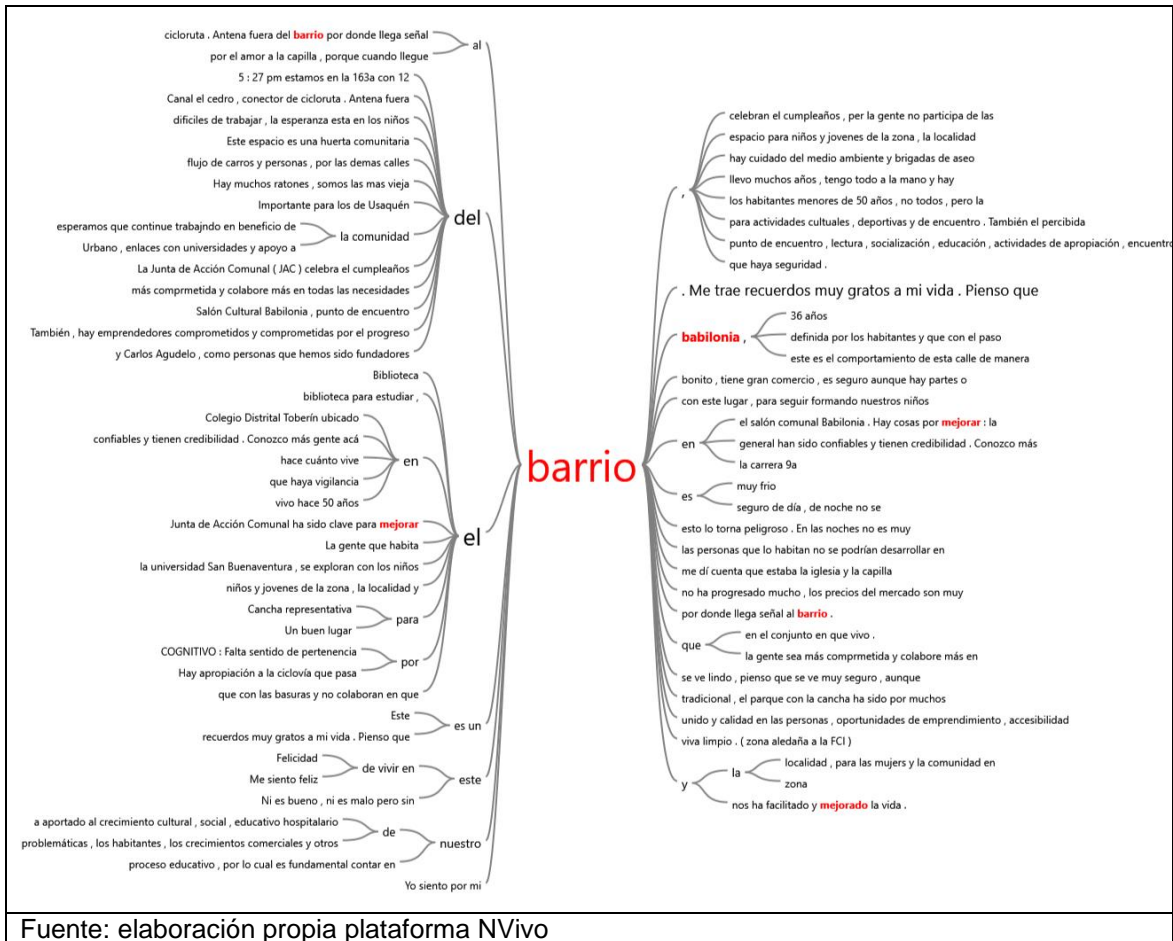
cicloruta . Antena fuera del barrio por donde llega señal
por el amor a la capilla , porque cuando llegue
al
5 : 27 pm estamos en la 163a con 12
Canal el cedro , conector de cicloruta . Antena fuera
difíciles de trabajar , la esperanza esta en los niños
Este espacio es una huerta comunitaria
flujo de carros y personas , por las demas calles
Hay muchos ratones , somos las mas vieja
Importante para los de Usaquén
esperamos que continue trabajndo en beneficio de
Urbano , enlaces con universidades y apoyo a
la comunidad
del
La Junta de Acción Comunal ( JAC ) celebra el cumpleaños
más comprmetida y colabore más en todas las necesidades
Salón Cultural Babilonia , punto de encuentro
También , hay emprendedores comprometidos y comprometidas por el progreso
y Carlos Agudelo , como personas que hemos sido fundadores
Biblioteca
biblioteca para estudiar ,
Colegio Distrital Toberín ubicado
confiables y tienen credibilidad . Conozco más gente acá
hace cuánto vive
que haya vigilancia
vivo hace 50 años
en
Junta de Acción Comunal ha sido clave para mejorar
La gente que habita
la universidad San Buenaventura , se exploran con los niños
niños y jovenes de la zona , la localidad y
el
Cancha representativa
Un buen lugar
para
COGNITIVO : Falta sentido de pertenencia
Hay apropiación a la ciclovía que pasa
por
que con las basuras y no colaboran en que
Este
recuerdos muy gratos a mi vida . Pienso que
es un
Felicidad
Me siento feliz
de vivir en
Ni es bueno , ni es malo pero sin
este
a aportado al crecimiento cultural , social , educativo hospitalario
problemáticas , los habitantes , los crecimientos comerciales y otros
de
proceso educativo , por lo cual es fundamental contar en
nuestro
Yo siento por mi

barrio

,
celebran el cumpleaños , per la gente no participa de las
espacio para niños y jovenes de la zona , la localidad
hay cuidado del medio ambiente y brigadas de aseo
llevo muchos años , tengo todo a la mano y hay
los habitantes menores de 50 años , no todos , pero la
para actividades cultuales , deportivas y de encuentro . También el percibida
punto de encuentro , lectura , socialización , educación , actividades de apropiación , encuentro
que haya seguridad .
. Me trae recuerdos muy gratos a mi vida . Pienso que
babilonia ,
36 años
definida por los habitantes y que con el paso
este es el comportamiento de esta calle de manera
bonito , tiene gran comercio , es seguro aunque hay partes o
con este lugar , para seguir formando nuestros niños
en
el salón comunal Babilonia . Hay cosas por mejorar : la
general han sido confiables y tienen credibilidad . Conozco más
la carrera 9a
es
muy frio
seguro de día , de noche no se
esto lo torna peligroso . En las noches no es muy
las personas que lo habitan no se podrían desarrollar en
me dí cuenta que estaba la iglesia y la capilla
no ha progresado mucho , los precios del mercado son muy
por donde llega señal al barrio .
que
en el conjunto en que vivo .
la gente sea más comprmetida y colabore más en
se ve lindo , pienso que se ve muy seguro , aunque
tradicional , el parque con la cancha ha sido por muchos
unido y calidad en las personas , oportunidades de emprendimiento , accesibilidad
viva limpio . ( zona aledaña a la FCI )
y
la
localidad , para las mujers y la comunidad en
zona
nos ha facilitado y mejorado la vida .

Fuente: elaboración propia plataforma NVivo